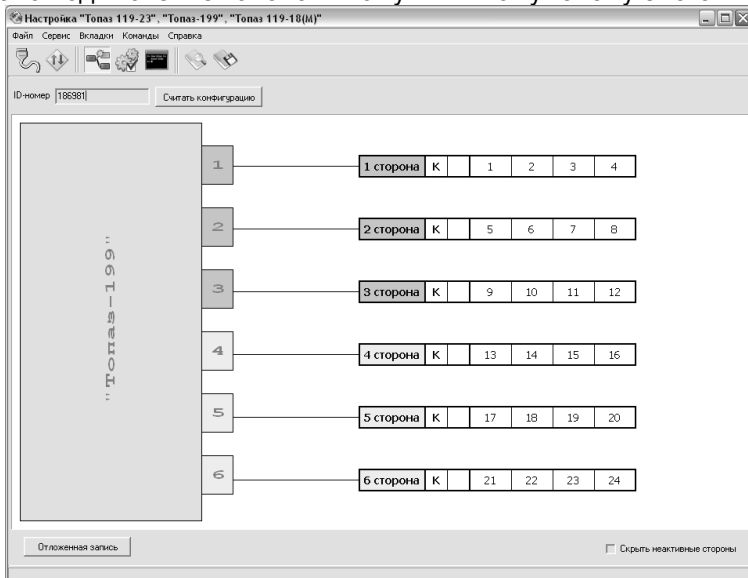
Настройка "Топаз 119-23", "Топаз-199", "Топаз 119-18(М)"
Файл Сервис Вкладки Команды Справка

ID-номер 186981 Считать конфигурацию

"Топаз-199"

1 1 сторона К 1 2 3 4
2 2 сторона К 5 6 7 8
3 3 сторона К 9 10 11 12
4 4 сторона К 13 14 15 16
5 5 сторона К 17 18 19 20
6 6 сторона К 21 22 23 24

Отложенная запись
Скрыть неактивные стороны